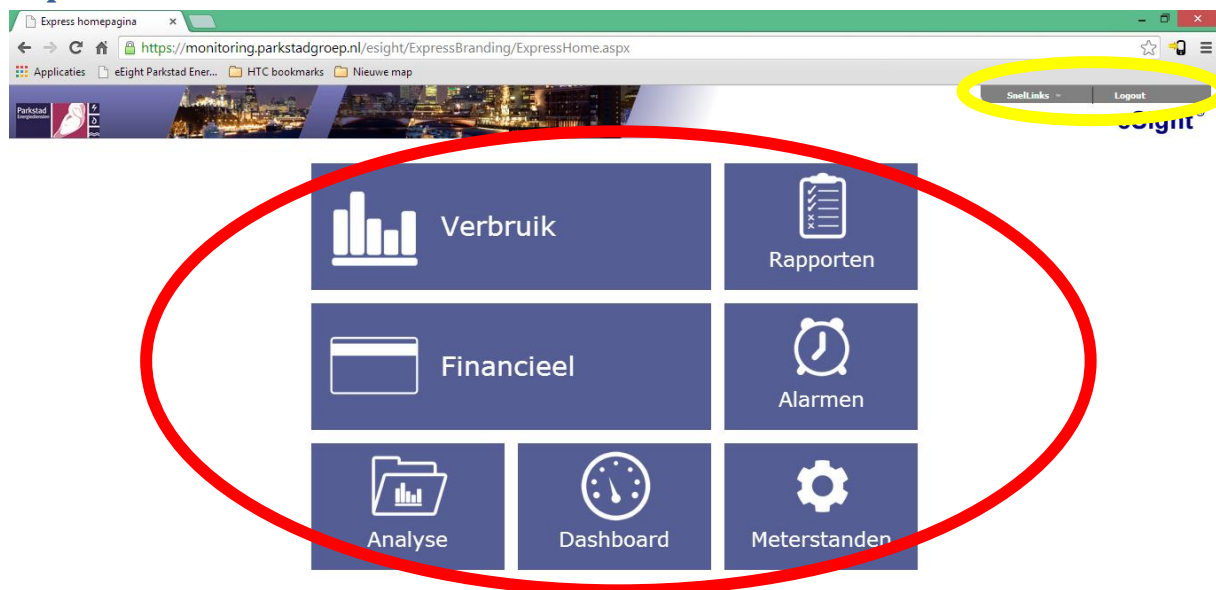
Express homepagina

https://monitoring.parkstadgroep.nl/esight/ExpressBranding/ExpressHome.aspx

Applicaties eEight Parkstad Ener... HTC bookmarks Nieuwe map

Parkstad Energiediensten

SnelLinks Logout

eSight

Verbruik

Rapporten

Financieel

Alarmen

Analyse

Dashboard

Meterstanden